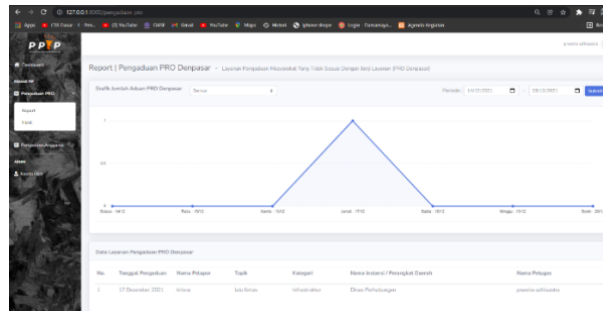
127.0.0.1:8000/pengaduan_pro

Apps | CSS Dasar | YouTube | Gmail | YouTube | Maps | Agenda Kegiatan

PPTP

Dashboard

Pengaduan PRO

Report

Fitur

Akun

Report | Pengaduan PRO Denpasar - Layanan Pengaduan Masyarakat Yang Tidak Sesuai Dengan Janji Layanan (PRO Denpasar)

Grafik Jumlah Aduan PRO Denpasar | Semua

Periode: 04/12/2021 - 09/12/2021

1

0.5

0

Senin · 04/12 | Rabu · 05/12 | Kamis · 15/12 | Jumat · 17/12 | Sabtu · 18/12 | Minggu · 19/12 | Senin · 20/12

Data Layanan Pengaduan PRO Denpasar

| No. | Tanggal Pengaduan | Nama Pelapor | Topik | Kategori | Nama Instansi / Perangkat Daerah | Nama Petugas |
|---|---|---|---|---|---|---|
| 1 | 17 Desember 2021 | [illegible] | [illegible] | Infrastruktur | Dinas Perhubungan | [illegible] |